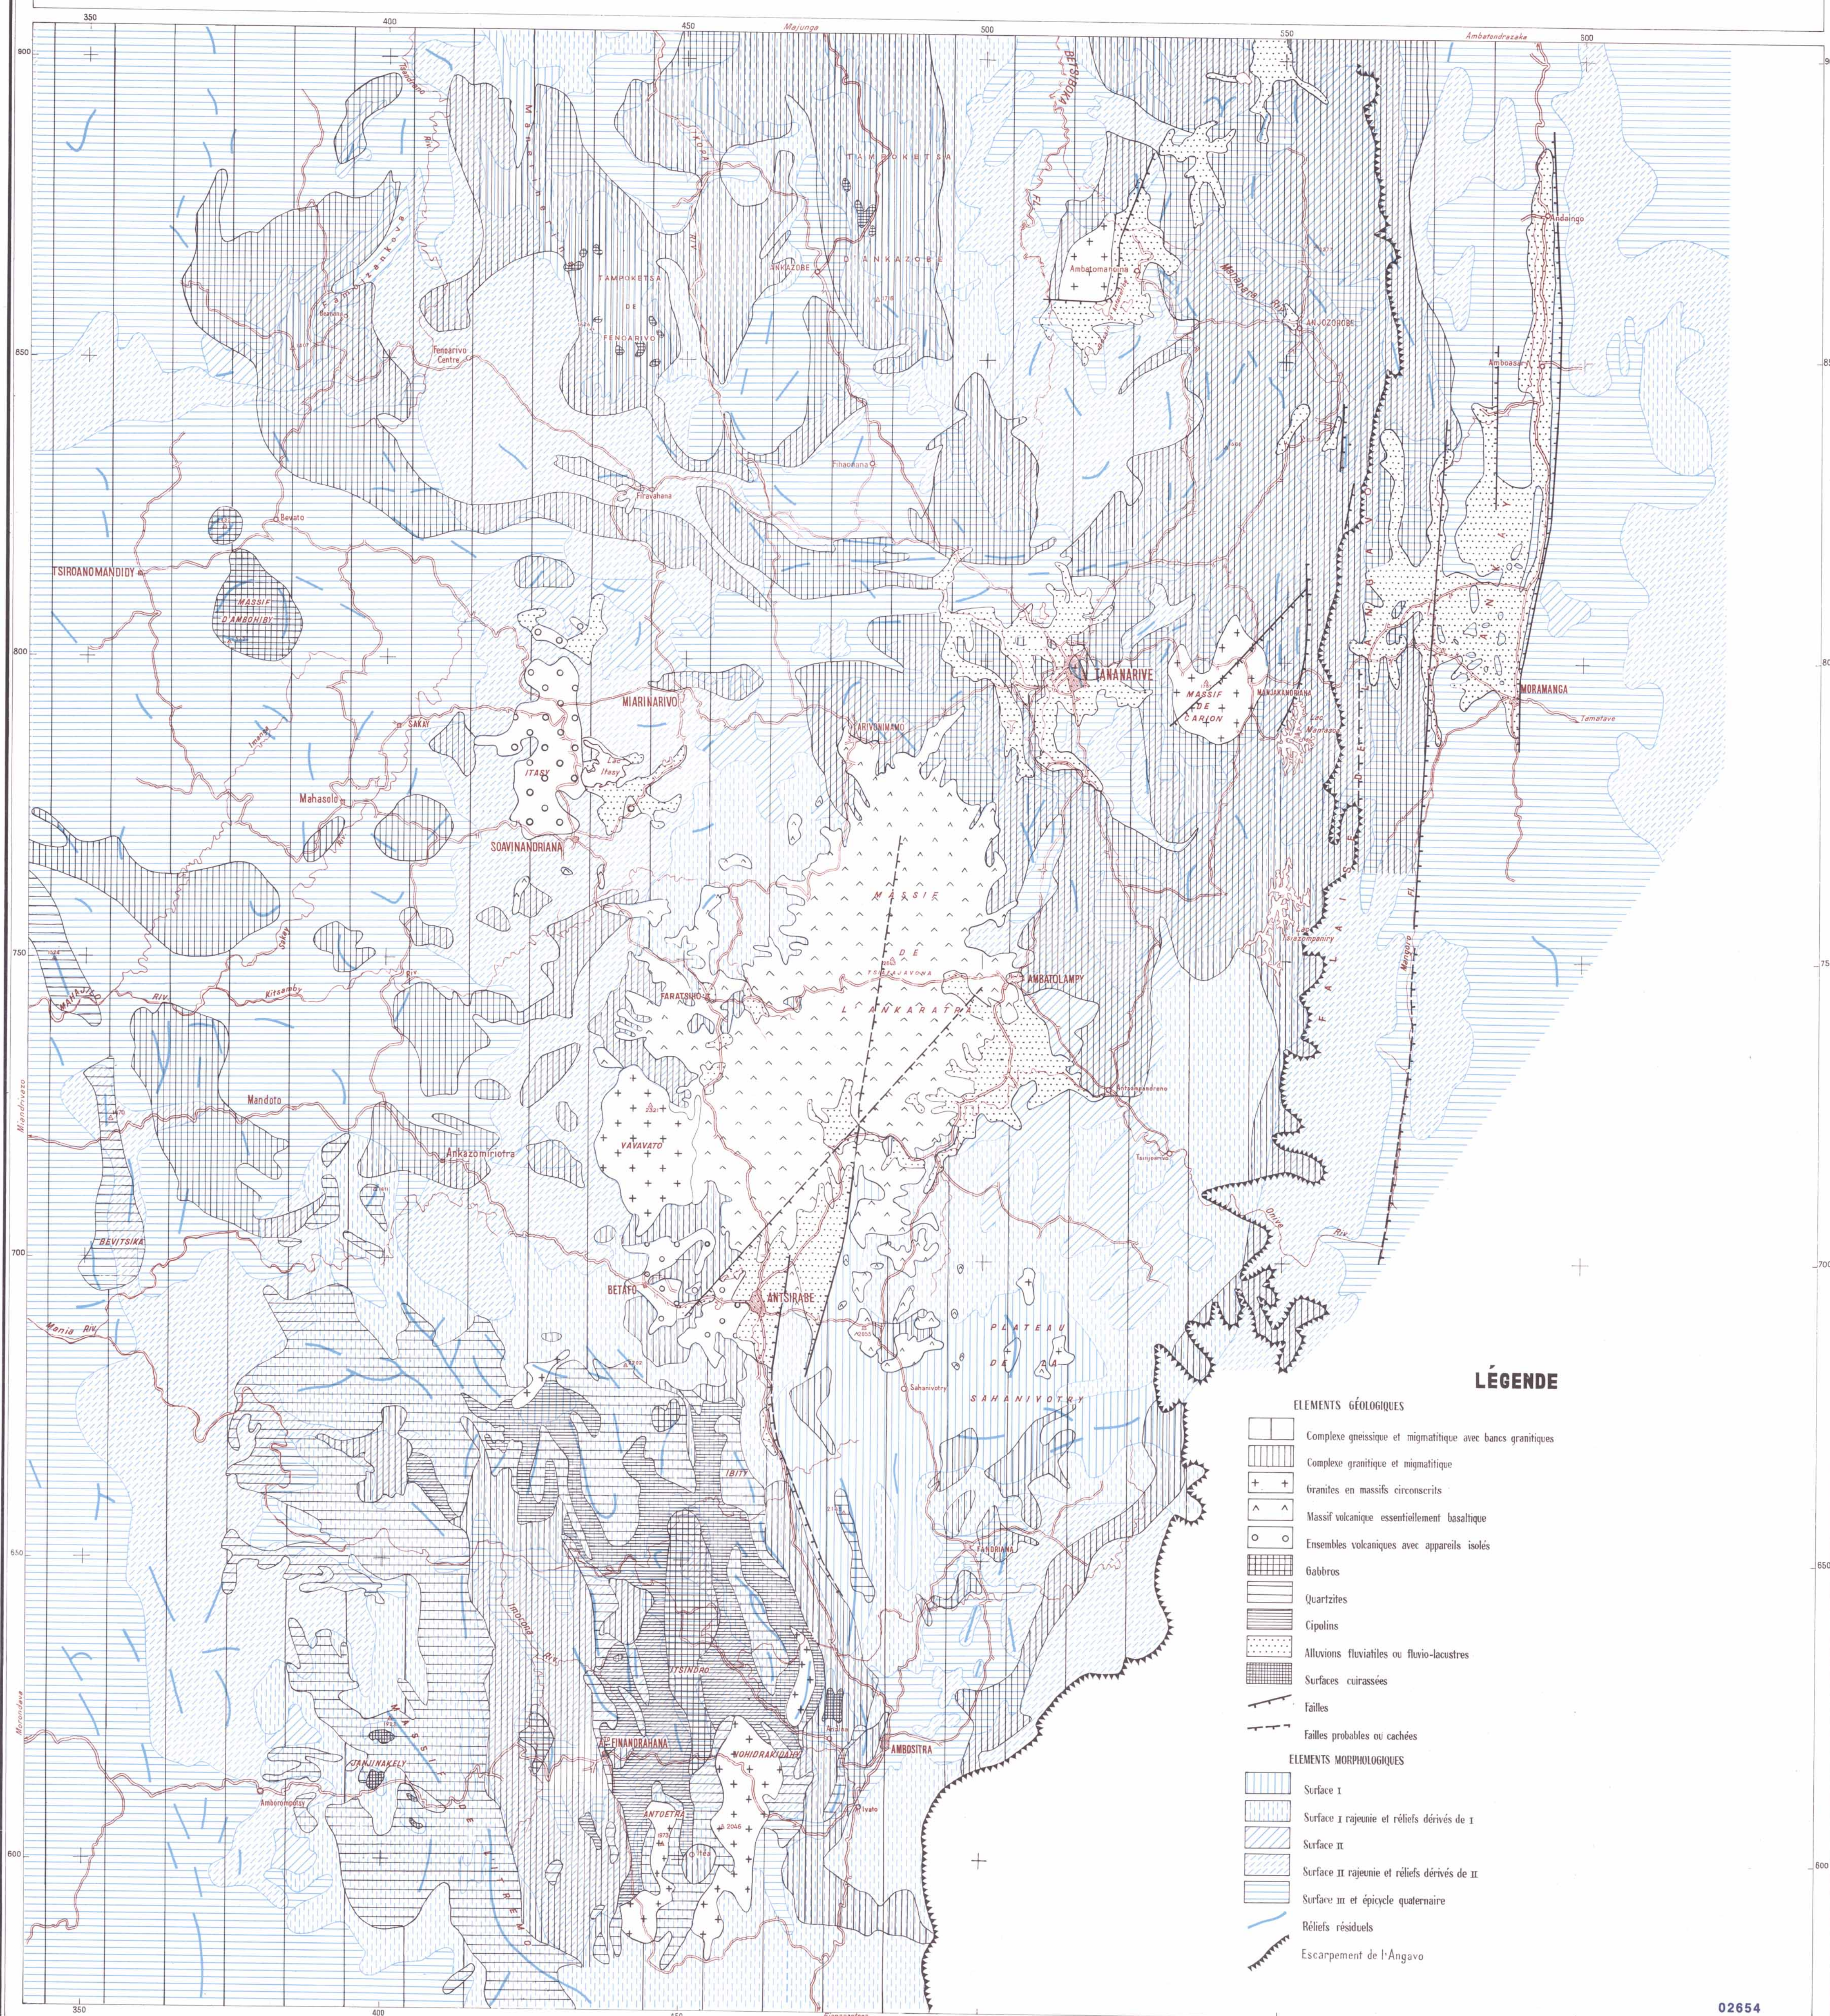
350 400 450 500 550 500

Majunga

Ambatondrazaka

900

850

800

750

700

650

600

TAMPOKETSA

D'ANKAZOBE

ANKAZOBE

TAMPOKETSA DE FENOARIVO

Fenoarivo Centre

Ambatomanoina

ANJOZOROBE

Ambohibary

Anosibe

Amboasary

Moramanga

Bevato

TSIROANOMANDIDY

MASSIF D'AMBOHIBY

MIARINARIVO

TANANARIVE

MASSIF DE CARION

MANJAKANDRIANA

MORAMANGA

Tamatave

Sakay

Mahasolo

ITASY

Lac Itasy

SOAVINANDRIANA

ARIVONIMAMO

MASSIF DE L'ANKARATRA

AMBATOLAMPY

FARATSIHO

Mandoto

Ankazomirotra

VAVAVATO

BEVITSIKA

BETAFO

ANTSIRABE

PLATEAU DE LA SAHANIVOTRY

Sahanivotry

Mania Riv.

IBITY

ITSINDRO

FINANDRAHANA

AMBOSITRA

ANTOETRA

NOHIDRAKIDAHA

Ambohimahasoa

FALAISE DE L'ANGAVO

Mangoro

Onive Riv.

LÉGENDE

ELEMENTS GÉOLOGIQUES

Complexe gneissique et migmatitique avec bancs granitiques

Complexe granitique et migmatitique

Granites en massifs circonscrits

Massif volcanique essentiellement basaltique

Ensembles volcaniques avec appareils isolés

Gabbros

Quartzites

Cipolins

Alluvions fluviatiles ou fluvio-lacustres

Surfaces cuirassées

Failles

Failles probables ou cachées

ELEMENTS MORPHOLOGIQUES

Surface I

Surface I rajeunie et reliefs dérivés de I

Surface II

Surface II rajeunie et reliefs dérivés de II

Surface III et épicycle quaternaire

Reliefs résiduels

Escarpement de l'Angavo

350 400 450

02654